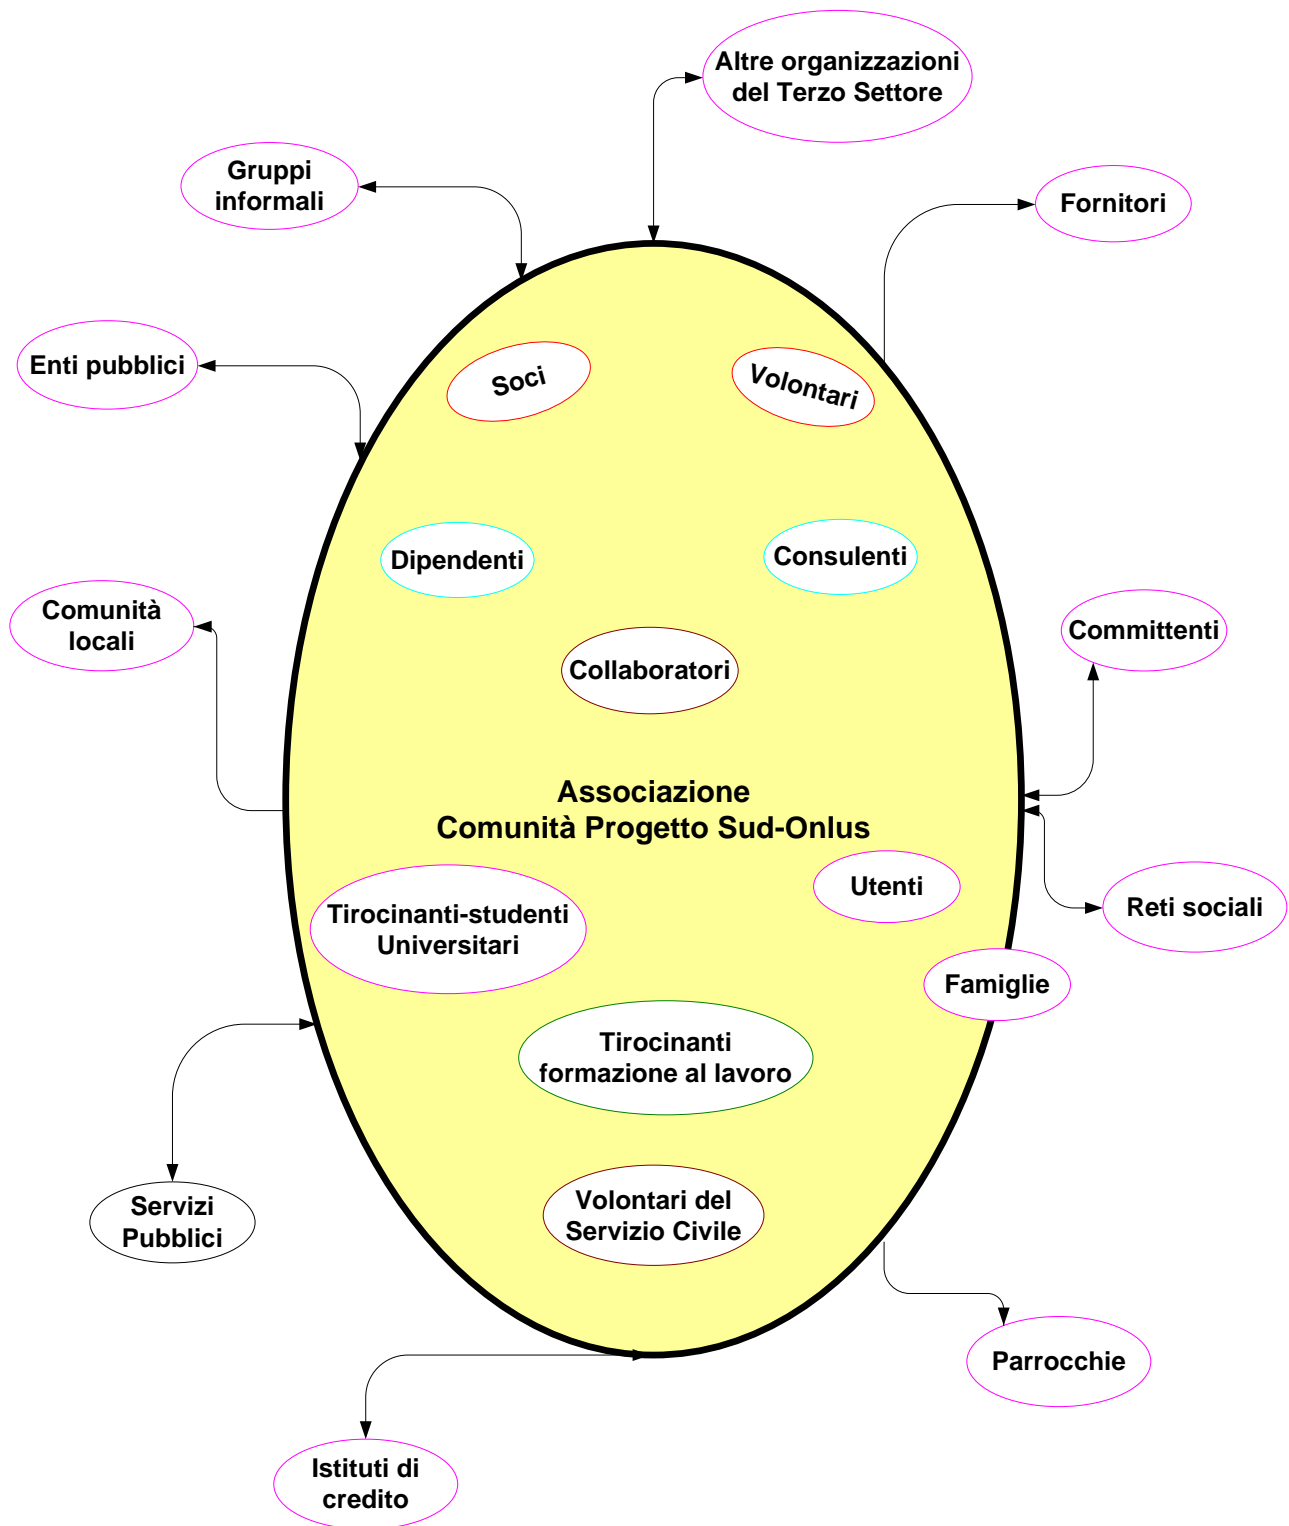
Altre organizzazioni del Terzo Settore

Gruppi informali

Fornitori

Enti pubblici

Soci

Volontari

Dipendenti

Consulenti

Comunità locali

Committenti

Collaboratori

Associazione
Comunità Progetto Sud-Onlus

Utenti

Reti sociali

Tirocinanti-studenti Universitari

Famiglie

Tirocinanti formazione al lavoro

Servizi Pubblici

Volontari del Servizio Civile

Parrocchie

Istituti di credito